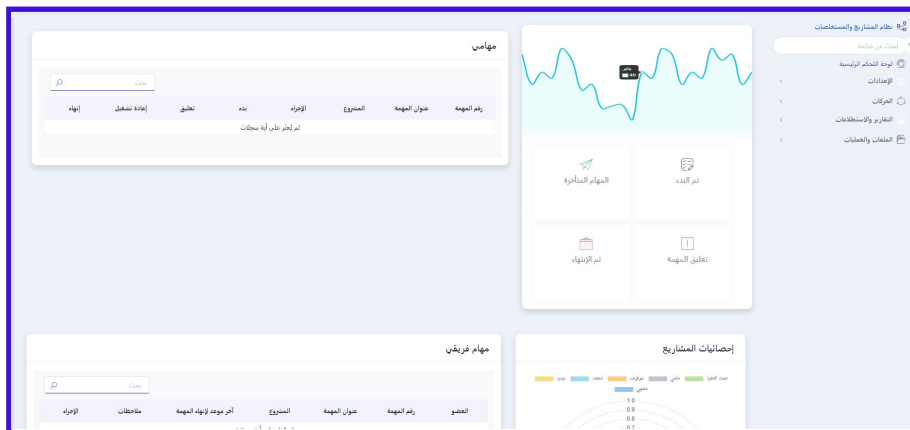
نظام المشاريع والمستخلصات

ابحث عن قائمة

لوحة التحكم الرئيسية

الإعدادات

الحركات

التقارير والاستعلامات

الملفات والعمليات

مهامي

بحث

| رقم المهمة | عنوان المهمة | المشروع | الإجراء | بدء | تعليق | إعادة تشغيل | إنهاء |
|---|---|---|---|---|---|---|---|
| لم يُعثر على أية سجلات | | | | | | | |

تم البدء

المهام المتأخرة

تعليق المهمة

تم الإنتهاء

مهام فريقي

بحث

| العضو | رقم المهمة | عنوان المهمة | المشروع | آخر موعد لإنهاء المهمة | ملاحظات | الإجراء |
|---|---|---|---|---|---|---|

إحصائيات المشاريع

تحت التنفيذ  ملغي  موقوف  منجز  جديد

منتهي

1.0
0.9
0.8
0.7